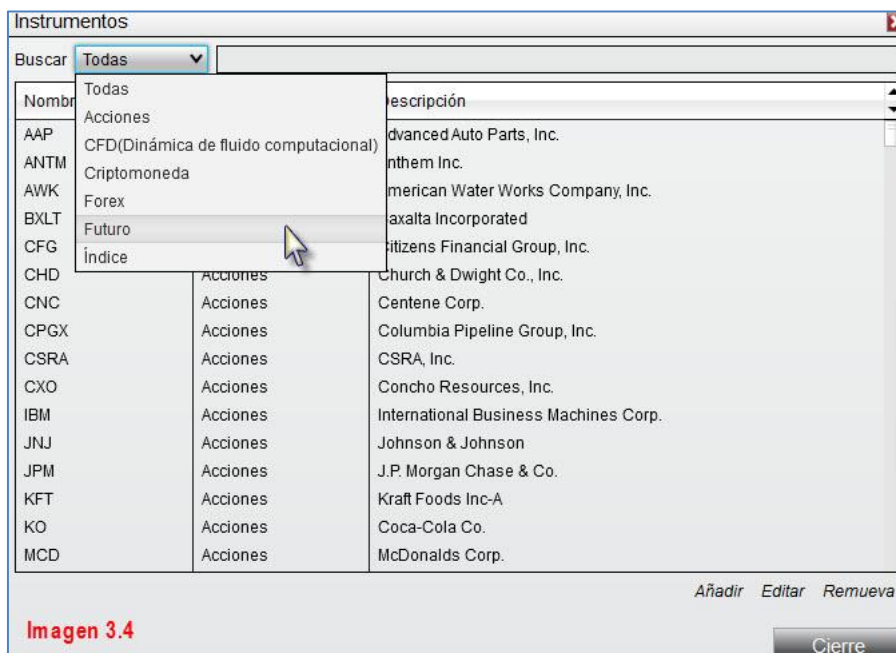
Instrumentos

Buscar Todas

Todas
Acciones
CFD(Dinámica de fluido computacional)
Criptomoneda
Forex
Futuro
Índice

| Nombr | | escripción |
|---|---|---|
| AAP | | dvanced Auto Parts, Inc. |
| ANTM | | nthem Inc. |
| AWK | | merican Water Works Company, Inc. |
| BXLT | | axalta Incorporated |
| CFG | | itizens Financial Group, Inc. |
| CHD | Acciones | Church & Dwight Co., Inc. |
| CNC | Acciones | Centene Corp. |
| CPGX | Acciones | Columbia Pipeline Group, Inc. |
| CSRA | Acciones | CSRA, Inc. |
| CXO | Acciones | Concho Resources, Inc. |
| IBM | Acciones | International Business Machines Corp. |
| JNJ | Acciones | Johnson & Johnson |
| JPM | Acciones | J.P. Morgan Chase & Co. |
| KFT | Acciones | Kraft Foods Inc-A |
| KO | Acciones | Coca-Cola Co. |
| MCD | Acciones | McDonalds Corp. |

Añadir Editar Remueva

Imagen 3.4

Cierre